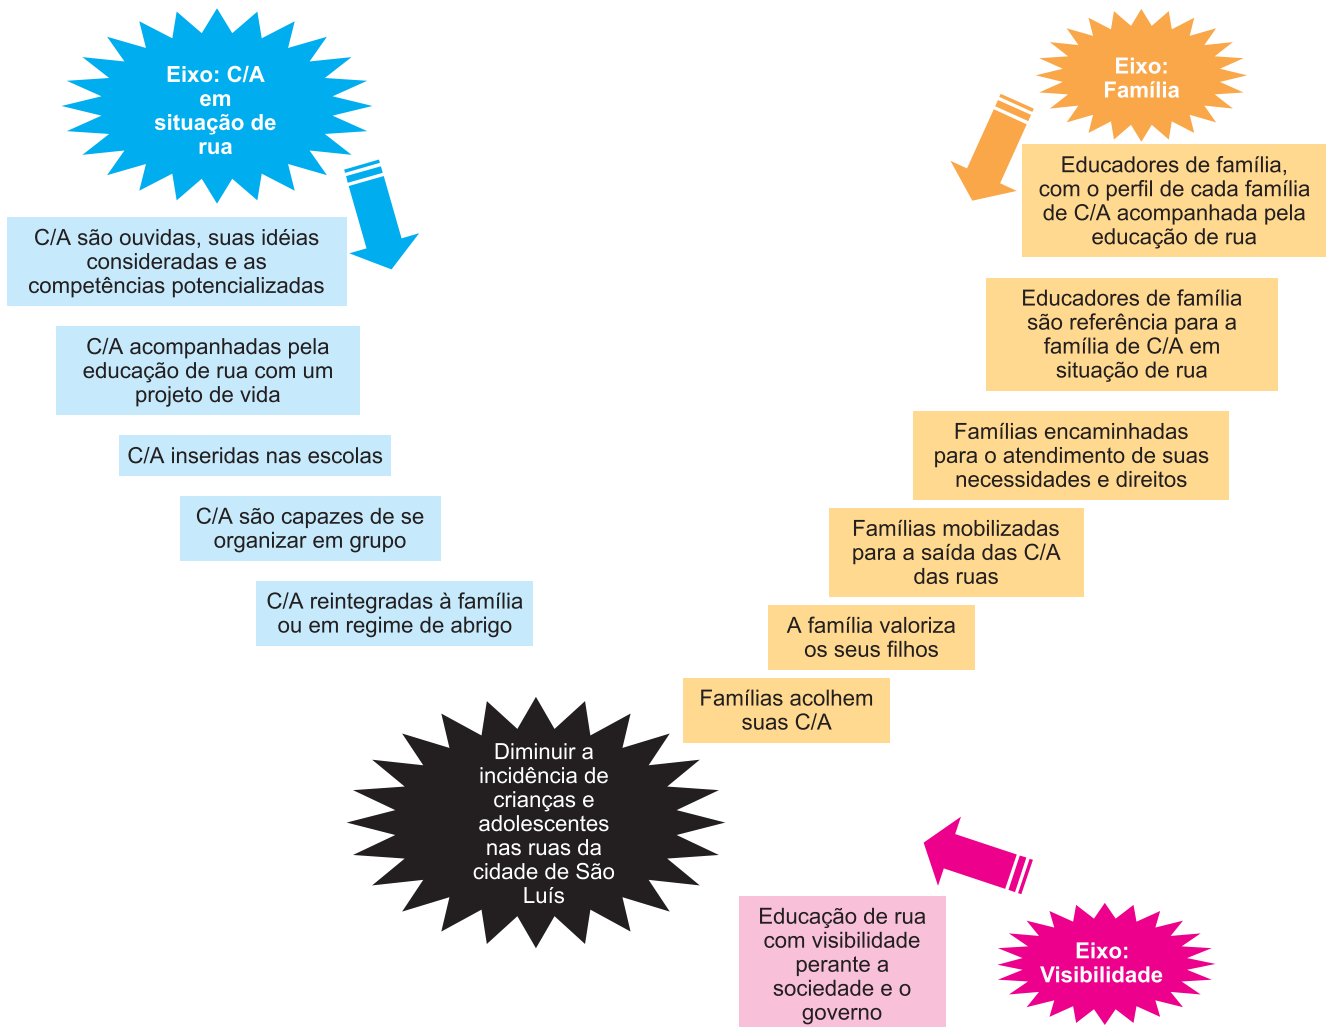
Eixo: C/A em situação de rua

C/A são ouvidas, suas idéias consideradas e as competências potencializadas

C/A acompanhadas pela educação de rua com um projeto de vida

C/A inseridas nas escolas

C/A são capazes de se organizar em grupo

C/A reintegradas à família ou em regime de abrigo

Eixo: Família

Educadores de família, com o perfil de cada família de C/A acompanhada pela educação de rua

Educadores de família são referência para a família de C/A em situação de rua

Famílias encaminhadas para o atendimento de suas necessidades e direitos

Famílias mobilizadas para a saída das C/A das ruas

A família valoriza os seus filhos

Famílias acolhem suas C/A

Diminuir a incidência de crianças e adolescentes nas ruas da cidade de São Luís

Educação de rua com visibilidade perante a sociedade e o governo

Eixo: Visibilidade